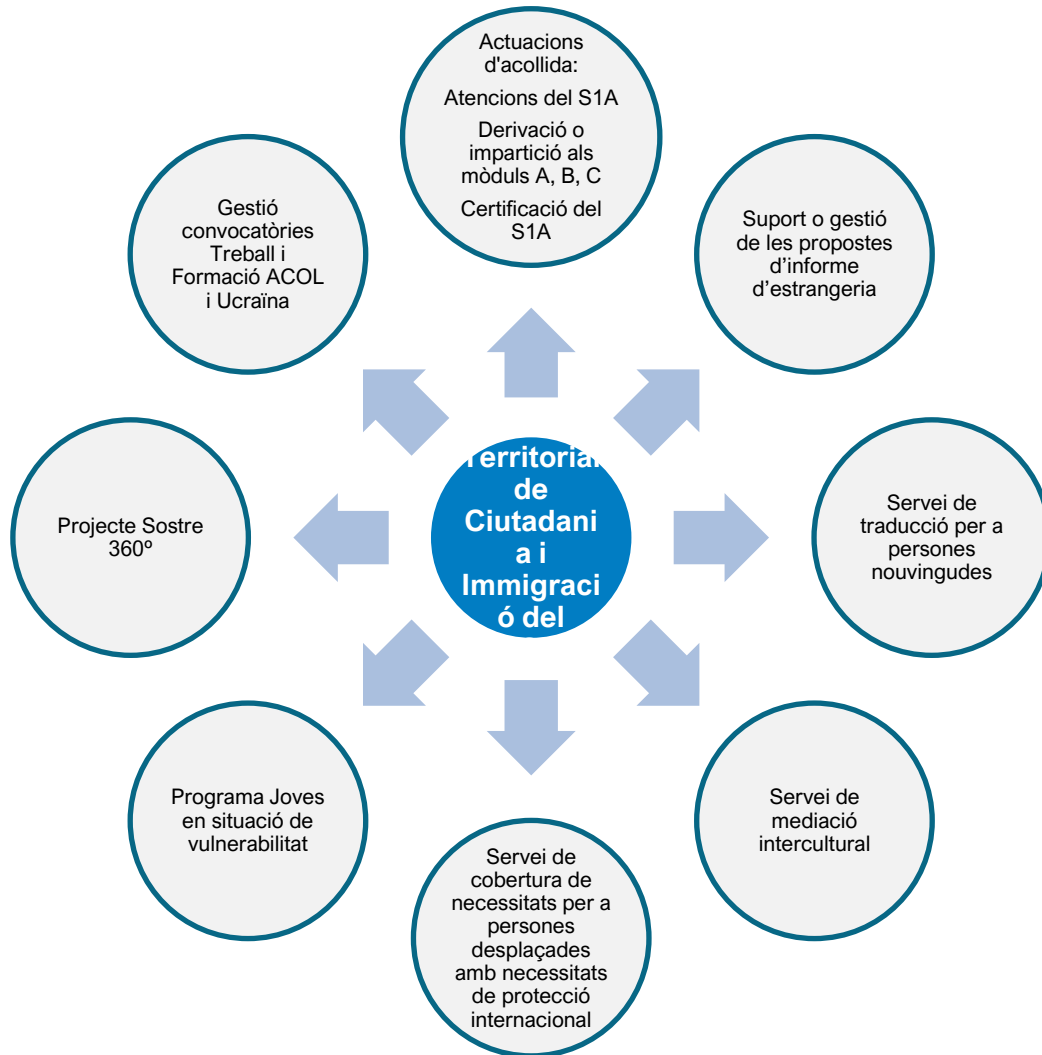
Actuacions d'acollida:

Atencions del S1A

Derivació o impartició als mòduls A, B, C

Certificació del S1A

Suport o gestió de les propostes d'informe d'estrangeria

Servei de traducció per a persones nouvingudes

Servei de mediació intercultural

Servei de cobertura de necessitats per a persones desplaçades amb necessitats de protecció internacional

Programa Joves en situació de vulnerabilitat

Projecte Sostre 360º

Gestió convocatòries Treball i Formació ACOL i Ucraïna

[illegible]erritorial de Ciutadania i Immigració del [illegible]